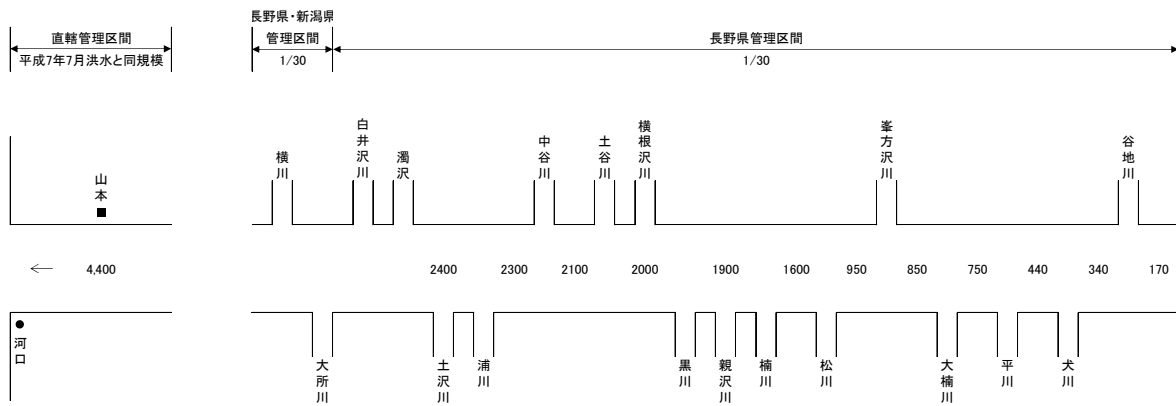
直轄管理区間
平成7年7月洪水と同規模

長野県・新潟県
管理区間
1/30

長野県管理区間
1/30

山本

横川 白井沢川 濁沢 中谷川 土谷川 横根沢川 峯方沢川 谷地川

4,400 2400 2300 2100 2000 1900 1600 950 850 750 440 340 170

河口

大所川 土沢川 浦川 黒川 親沢川 楠川 松川 大楠川 平川 犬川